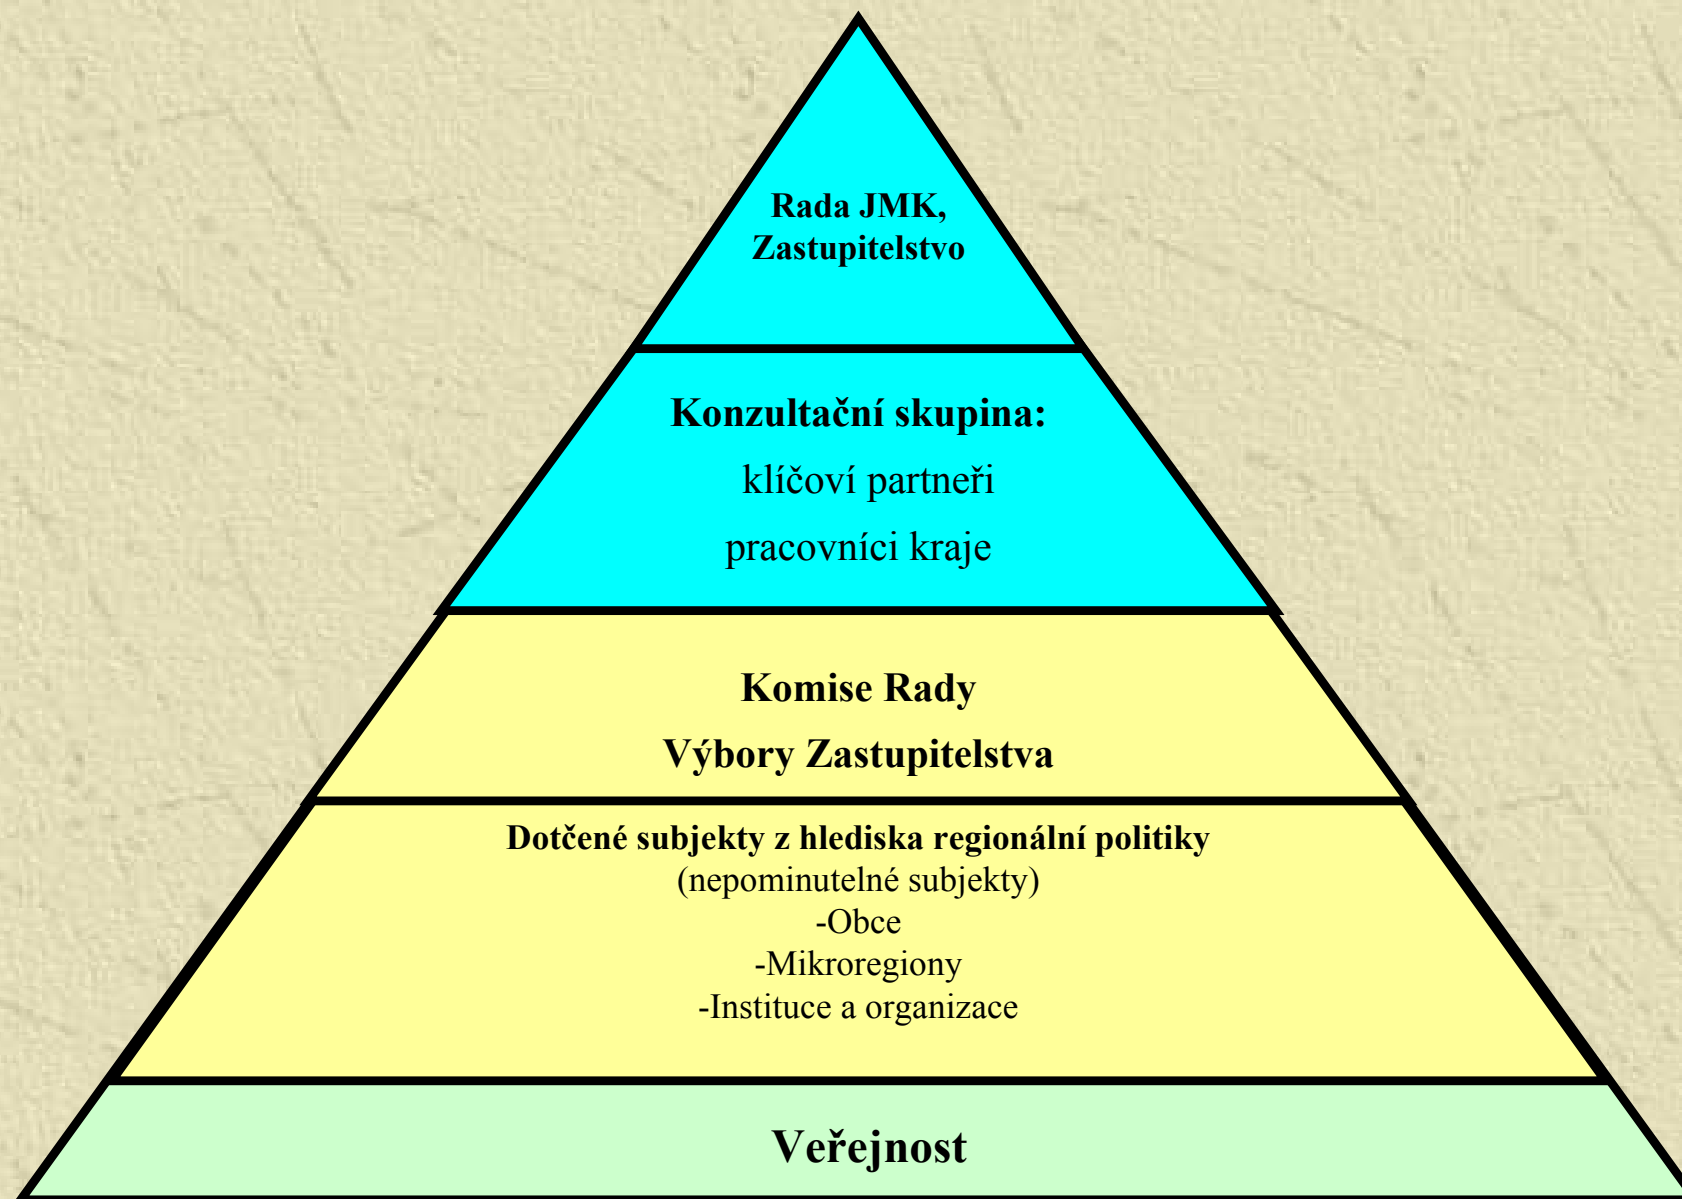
Rada JMK, Zastupitelstvo

Konzultační skupina:
klíčoví partneři
pracovníci kraje

Komise Rady
Výbory Zastupitelstva

Dotčené subjekty z hlediska regionální politiky
(nepominutelné subjekty)
-Obce
-Mikroregiony
-Instituce a organizace

Veřejnost